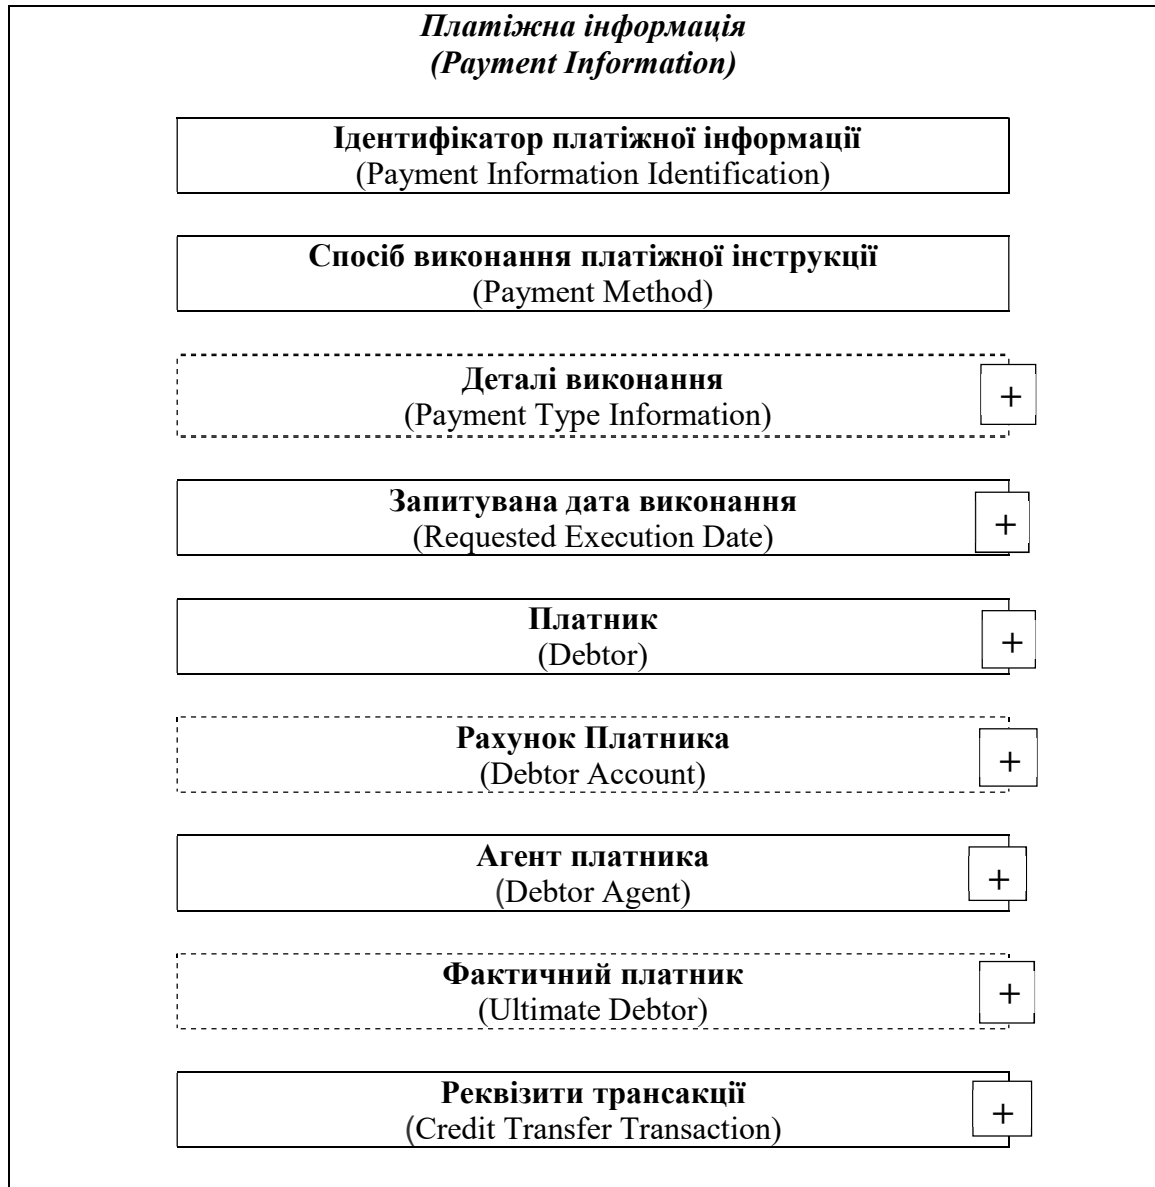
Платіжна інформація
(Payment Information)

Ідентифікатор платіжної інформації
(Payment Information Identification)

Спосіб виконання платіжної інструкції
(Payment Method)

Деталі виконання
(Payment Type Information)
+

Запитувана дата виконання
(Requested Execution Date)
+

Платник
(Debtor)
+

Рахунок Платника
(Debtor Account)
+

Агент платника
(Debtor Agent)
+

Фактичний платник
(Ultimate Debtor)
+

Реквізити трансакції
(Credit Transfer Transaction)
+